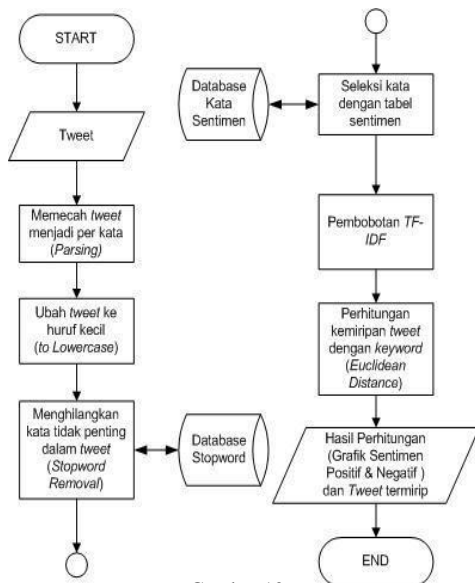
START

Tweet

Memecah tweet menjadi per kata (Parsing)

Ubah tweet ke huruf kecil (to Lowercase)

Menghilangkan kata tidak penting dalam tweet (Stopword Removal)

Database Stopword

Database Kata Sentimen

Seleksi kata dengan tabel sentimen

Pembobotan TF-IDF

Perhitungan kemiripan tweet dengan keyword (Euclidean Distance)

Hasil Perhitungan (Grafik Sentimen Positif & Negatif ) dan Tweet termirip

END

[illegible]